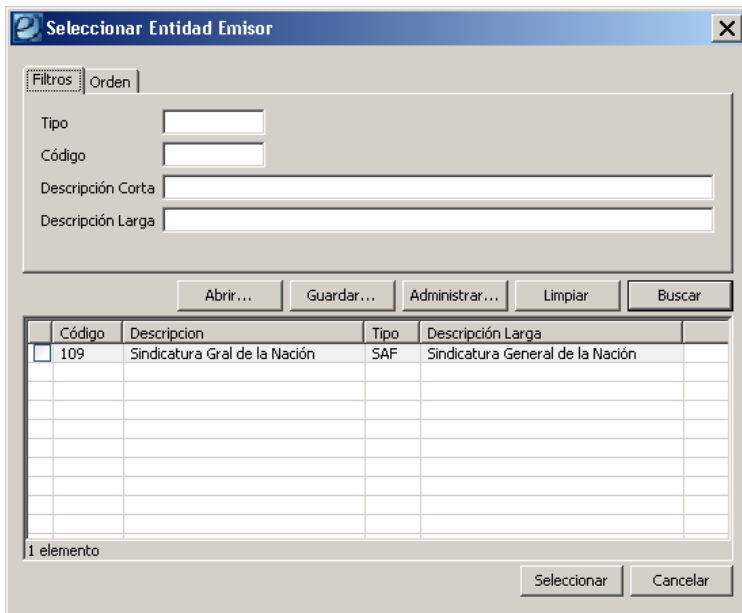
Seleccionar Entidad Emisor

Filtros | Orden

Tipo
Código
Descripción Corta
Descripción Larga

Abrir... | Guardar... | Administrar... | Limpiar | Buscar

| | Código | Descripcion | Tipo | Descripción Larga |
|---|---|---|---|---|
| ☐ | 109 | Sindicatura Gral de la Nación | SAF | Sindicatura General de la Nación |

1 elemento

Seleccionar | Cancelar